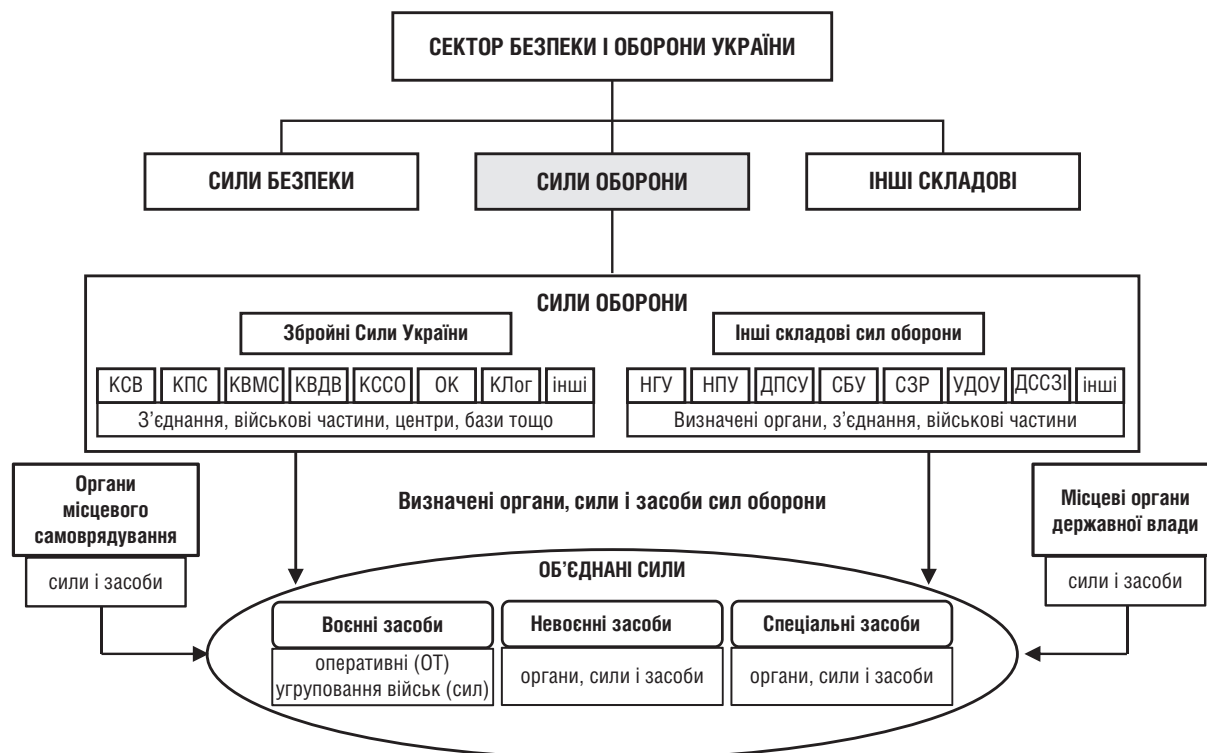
СЕКТОР БЕЗПЕКИ І ОБОРОНИ УКРАЇНИ

СИЛИ БЕЗПЕКИ

СИЛИ ОБОРОНИ

ІНШІ СКЛАДОВІ

СИЛИ ОБОРОНИ

Збройні Сили України

Інші складові сил оборони

КСВ КПС КВМС КВДВ КССО ОК КЛог інші

З'єднання, військові частини, центри, бази тощо

НГУ НПУ ДПСУ СБУ СЗР УДОУ ДССЗІ інші

Визначені органи, з'єднання, військові частини

Органи місцевого самоврядування

сили і засоби

Визначені органи, сили і засоби сил оборони

Місцеві органи державної влади

сили і засоби

ОБ'ЄДНАНІ СИЛИ

Воєнні засоби

оперативні (ОТ) угруповання військ (сил)

Невоєнні засоби

органи, сили і засоби

Спеціальні засоби

органи, сили і засоби